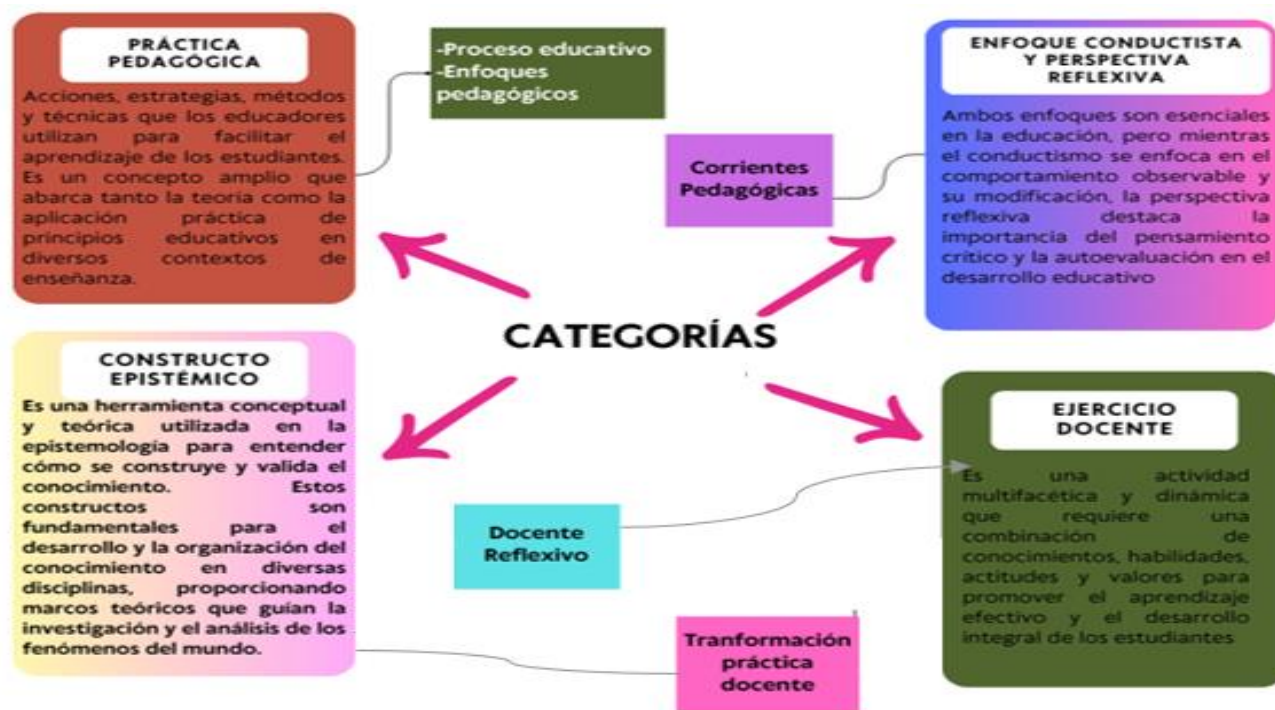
PRÁCTICA PEDAGÓGICA

Acciones, estrategias, métodos y técnicas que los educadores utilizan para facilitar el aprendizaje de los estudiantes. Es un concepto amplio que abarca tanto la teoría como la aplicación práctica de principios educativos en diversos contextos de enseñanza.

-Proceso educativo
-Enfoques pedagógicos

ENFOQUE CONDUCTISTA Y PERSPECTIVA REFLEXIVA

Ambos enfoques son esenciales en la educación, pero mientras el conductismo se enfoca en el comportamiento observable y su modificación, la perspectiva reflexiva destaca la importancia del pensamiento crítico y la autoevaluación en el desarrollo educativo

Corrientes Pedagógicas

CATEGORÍAS

CONSTRUCTO EPISTÉMICO

Es una herramienta conceptual y teórica utilizada en la epistemología para entender cómo se construye y valida el conocimiento. Estos constructos son fundamentales para el desarrollo y la organización del conocimiento en diversas disciplinas, proporcionando marcos teóricos que guían la investigación y el análisis de los fenómenos del mundo.

EJERCICIO DOCENTE

Es una actividad multifacética y dinámica que requiere una combinación de conocimientos, habilidades, actitudes y valores para promover el aprendizaje efectivo y el desarrollo integral de los estudiantes

Docente Reflexivo

Tranformación práctica docente